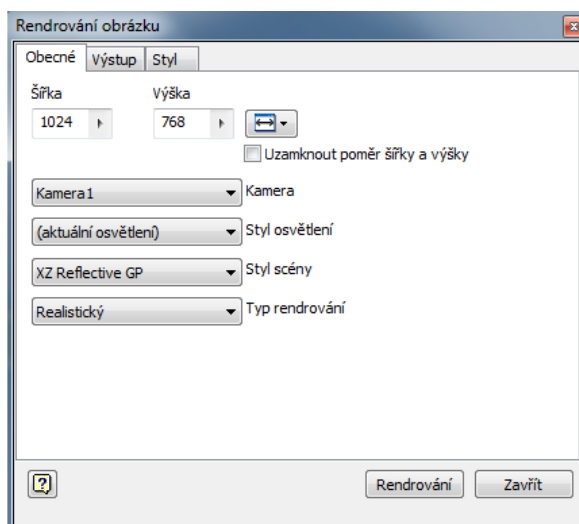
Rendrování obrázku

Obecné | Výstup | Styl

Šířka
1024

Výška
768

Uzamknout poměr šířky a výšky

Kamera1 — Kamera

(aktuální osvětlení) — Styl osvětlení

XZ Reflective GP — Styl scény

Realistický — Typ rendrování

?

Rendrování

Zavřít